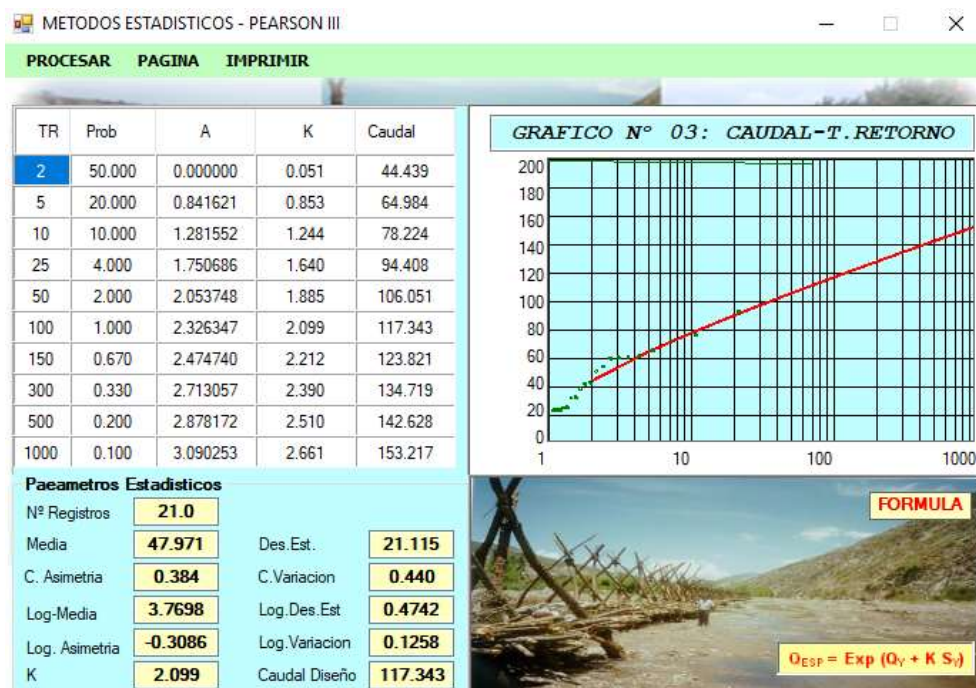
METODOS ESTADISTICOS - PEARSON III

PROCESAR PAGINA IMPRIMIR

| TR | Prob | A | K | Caudal |
|---|---|---|---|---|
| 2 | 50.000 | 0.000000 | 0.051 | 44.439 |
| 5 | 20.000 | 0.841621 | 0.853 | 64.984 |
| 10 | 10.000 | 1.281552 | 1.244 | 78.224 |
| 25 | 4.000 | 1.750686 | 1.640 | 94.408 |
| 50 | 2.000 | 2.053748 | 1.885 | 106.051 |
| 100 | 1.000 | 2.326347 | 2.099 | 117.343 |
| 150 | 0.670 | 2.474740 | 2.212 | 123.821 |
| 300 | 0.330 | 2.713057 | 2.390 | 134.719 |
| 500 | 0.200 | 2.878172 | 2.510 | 142.628 |
| 1000 | 0.100 | 3.090253 | 2.661 | 153.217 |

GRAFICO N° 03: CAUDAL-T.RETORNO

200
180
160
140
120
100
80
60
40
20
0
1 10 100 1000

Paeametros Estadisticos
Nº Registros 21.0
Media 47.971 Des.Est. 21.115
C. Asimetria 0.384 C.Variacion 0.440
Log-Media 3.7698 Log.Des.Est 0.4742
Log. Asimetria -0.3086 Log.Variacion 0.1258
K 2.099 Caudal Diseño 117.343

FORMULA

$Q_{ESP}$ = Exp ($Q_Y$ + K $S_Y$)